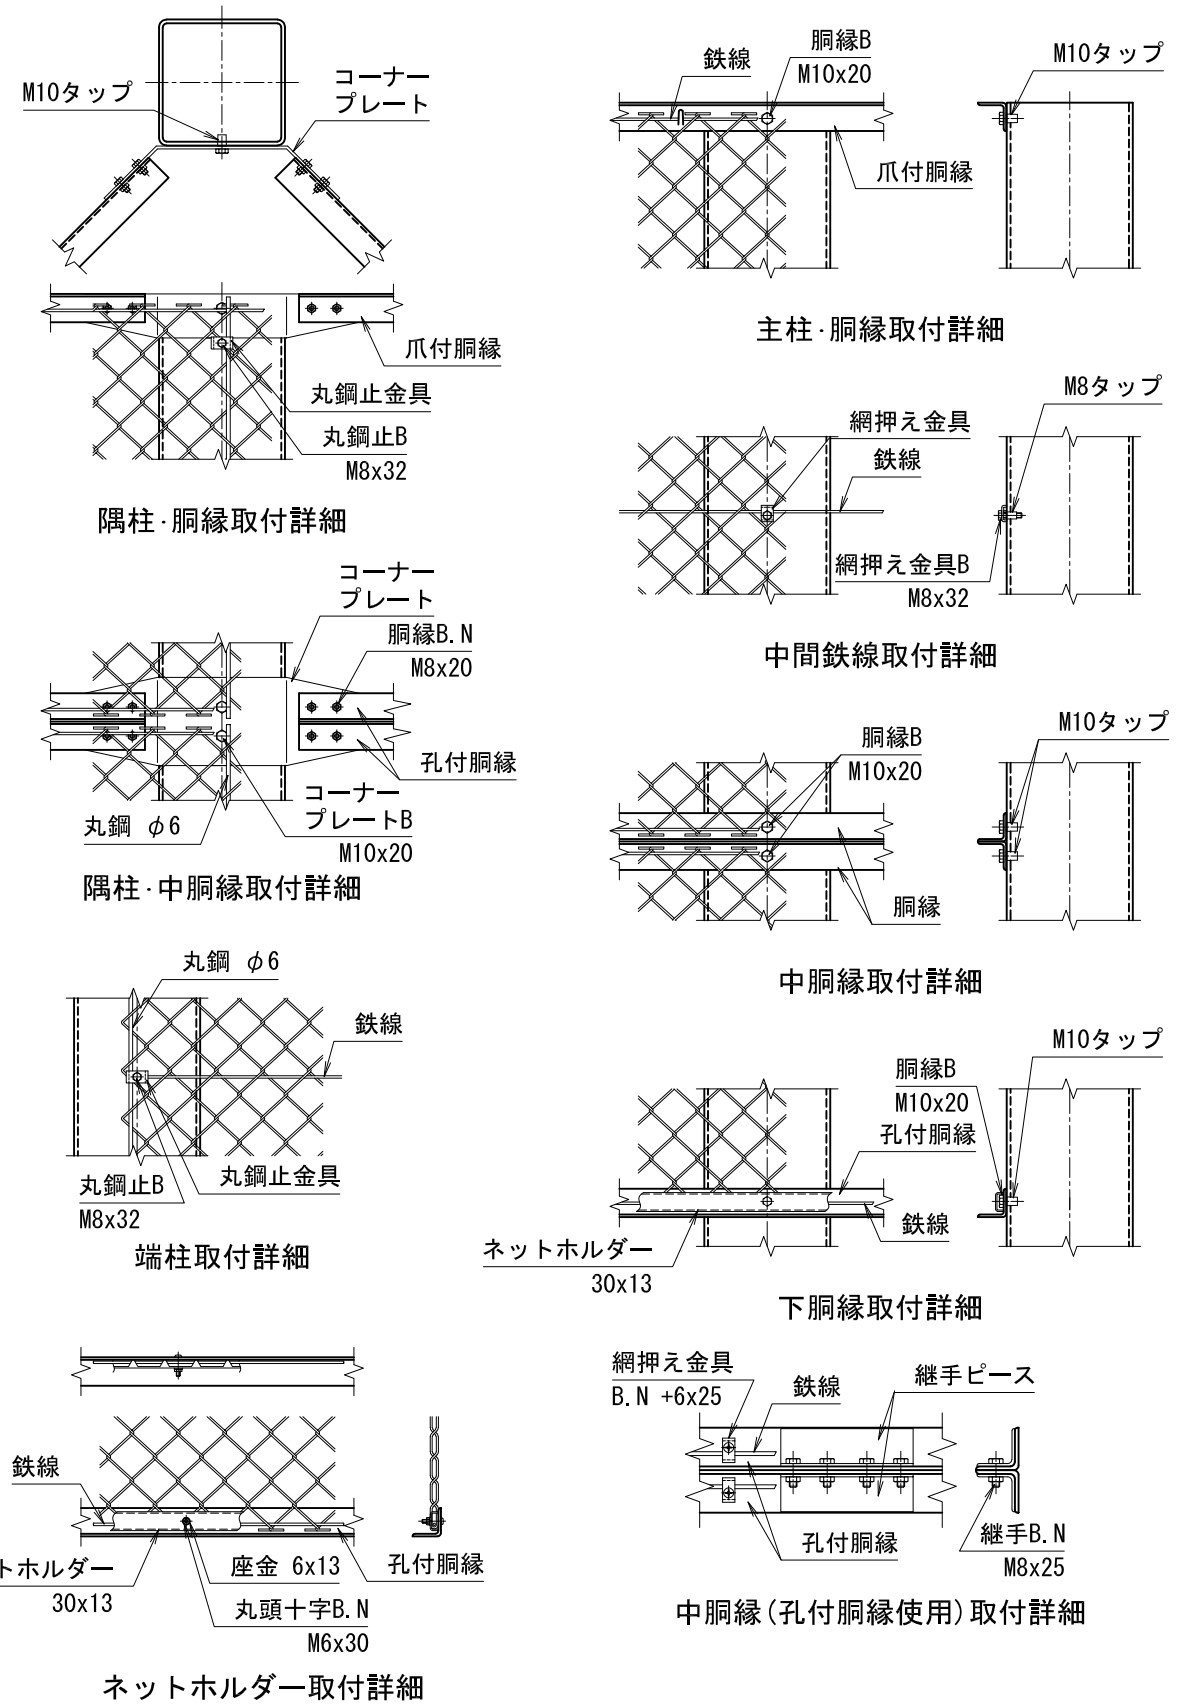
M10タップ
コーナープレート
爪付胴縁
丸鋼止金具
丸鋼止B
M8x32
隅柱·胴縁取付詳細

コーナープレート
胴縁B.N
M8x20
孔付胴縁
コーナープレートB
M10x20
丸鋼 $\phi 6$
隅柱·中胴縁取付詳細

丸鋼 $\phi 6$
鉄線
丸鋼止B
M8x32
丸鋼止金具
端柱取付詳細

鉄線
トホルダー
30x13
座金 6x13
丸頭十字B.N
M6x30
孔付胴縁
ネットホルダー取付詳細

鉄線
胴縁B
M10x20
M10タップ
爪付胴縁
主柱·胴縁取付詳細

網押え金具
鉄線
M8タップ
網押え金具B
M8x32
中間鉄線取付詳細

胴縁B
M10x20
M10タップ
胴縁
中胴縁取付詳細

胴縁B
M10x20
孔付胴縁
M10タップ
鉄線
ネットホルダー
30x13
下胴縁取付詳細

網押え金具
B.N +6x25
鉄線
継手ピース
孔付胴縁
継手B.N
M8x25
中胴縁(孔付胴縁使用)取付詳細